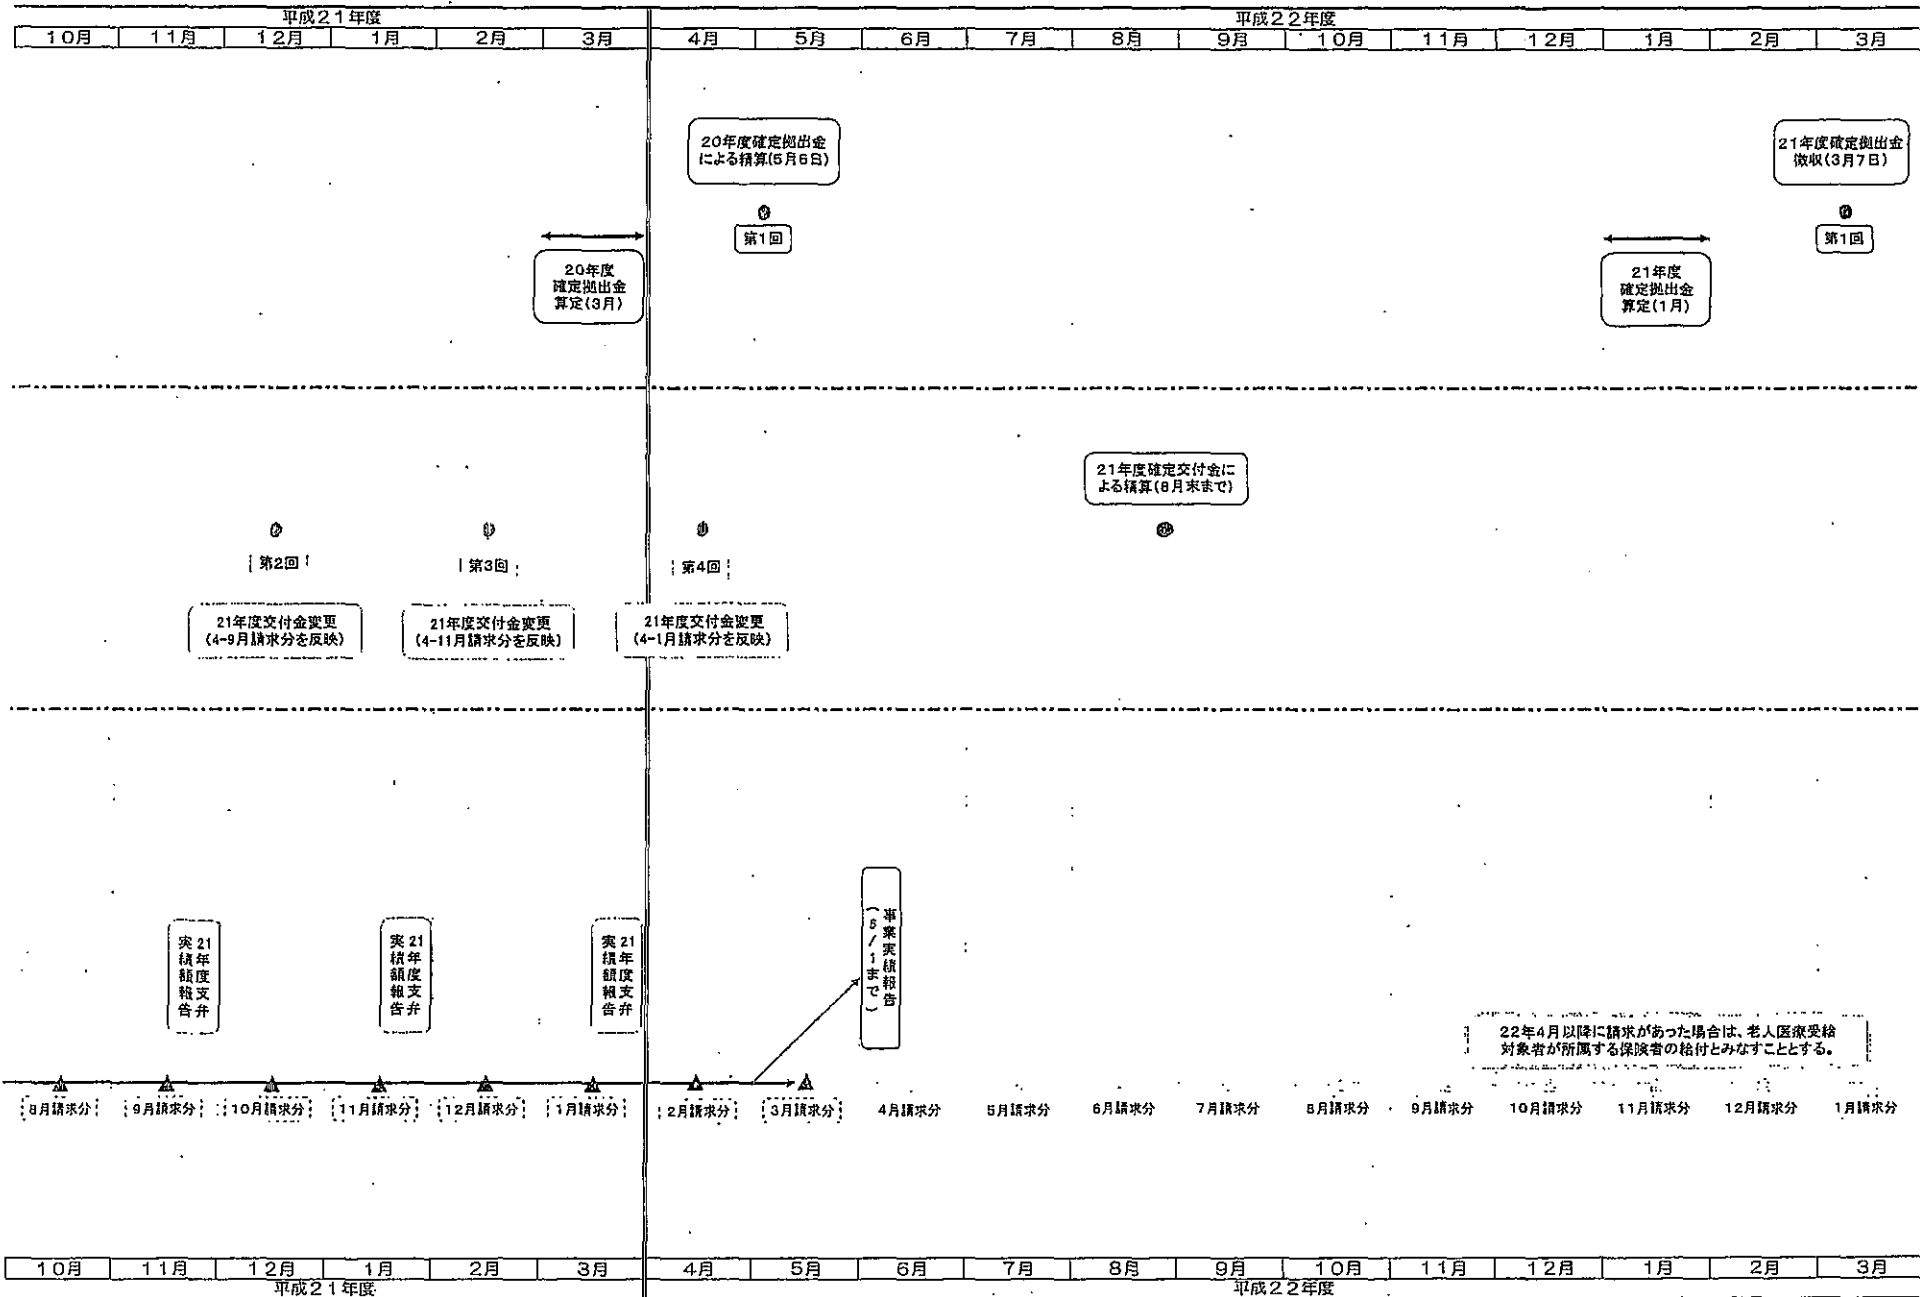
平成２１年度

平成２２年度

| 10月 | 11月 | 12月 | 1月 | 2月 | 3月 | 4月 | 5月 | 6月 | 7月 | 8月 | 9月 | 10月 | 11月 | 12月 | 1月 | 2月 | 3月 |
|---|---|---|---|---|---|---|---|---|---|---|---|---|---|---|---|---|---|

20年度確定拠出金による精算(5月6日)

第1回

21年度確定拠出金徴収(3月7日)

第1回

20年度確定拠出金算定(3月)

21年度確定拠出金算定(1月)

21年度確定交付金による精算(8月末まで)

第2回

第3回

第4回

21年度交付金変更(4-9月請求分を反映)

21年度交付金変更(4-11月請求分を反映)

21年度交付金変更(4-1月請求分を反映)

21年度支弁実績額報告

21年度支弁実績額報告

21年度支弁実績額報告

事業実績報告(5/1まで)

22年4月以降に請求があった場合は、老人医療受給対象者が所属する保険者の給付とみなすこととする。

8月請求分 9月請求分 10月請求分 11月請求分 12月請求分 1月請求分 2月請求分 3月請求分 4月請求分 5月請求分 6月請求分 7月請求分 8月請求分 9月請求分 10月請求分 11月請求分 12月請求分 1月請求分

| 10月 | 11月 | 12月 | 1月 | 2月 | 3月 | 4月 | 5月 | 6月 | 7月 | 8月 | 9月 | 10月 | 11月 | 12月 | 1月 | 2月 | 3月 |
|---|---|---|---|---|---|---|---|---|---|---|---|---|---|---|---|---|---|

平成２１年度

平成２２年度